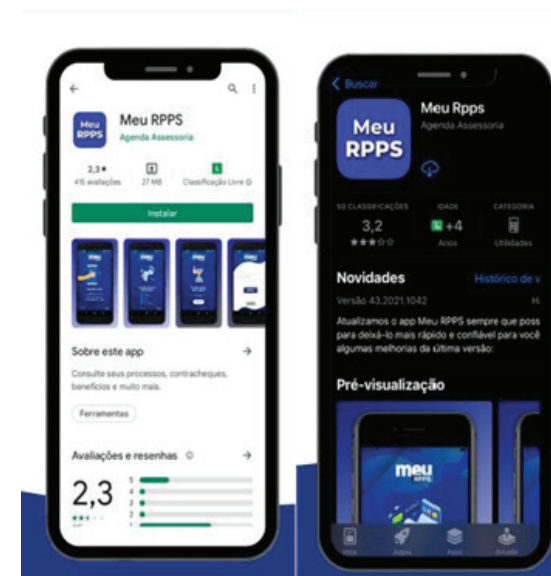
Meu RPPS

Meu RPPS
Agenda Assessoria

2,3★
415 avaliações

27 MB

L
Classificação Livre

Instalar

Sobre este app

Consulte seus processos, contracheques, benefícios e muito mais.

Ferramentas

Avaliações e resenhas

2,3

5
4
3
2
1

Buscar

Meu
RPPS

Meu Rpps
Agenda Assessoria

50 CLASSIFICAÇÕES
3,2
★★★☆☆

IDADE
+4
Anos

CATEGORIA
Utilidades

Novidades

Histórico de v

Versão 43.2021.1042

Atualizamos o app Meu RPPS sempre que poss para deixá-lo mais rápido e confiável para você algumas melhorias da última versão:

Pré-visualização

meu
RPPS

Hoje
Jogos
Apps
Arcade